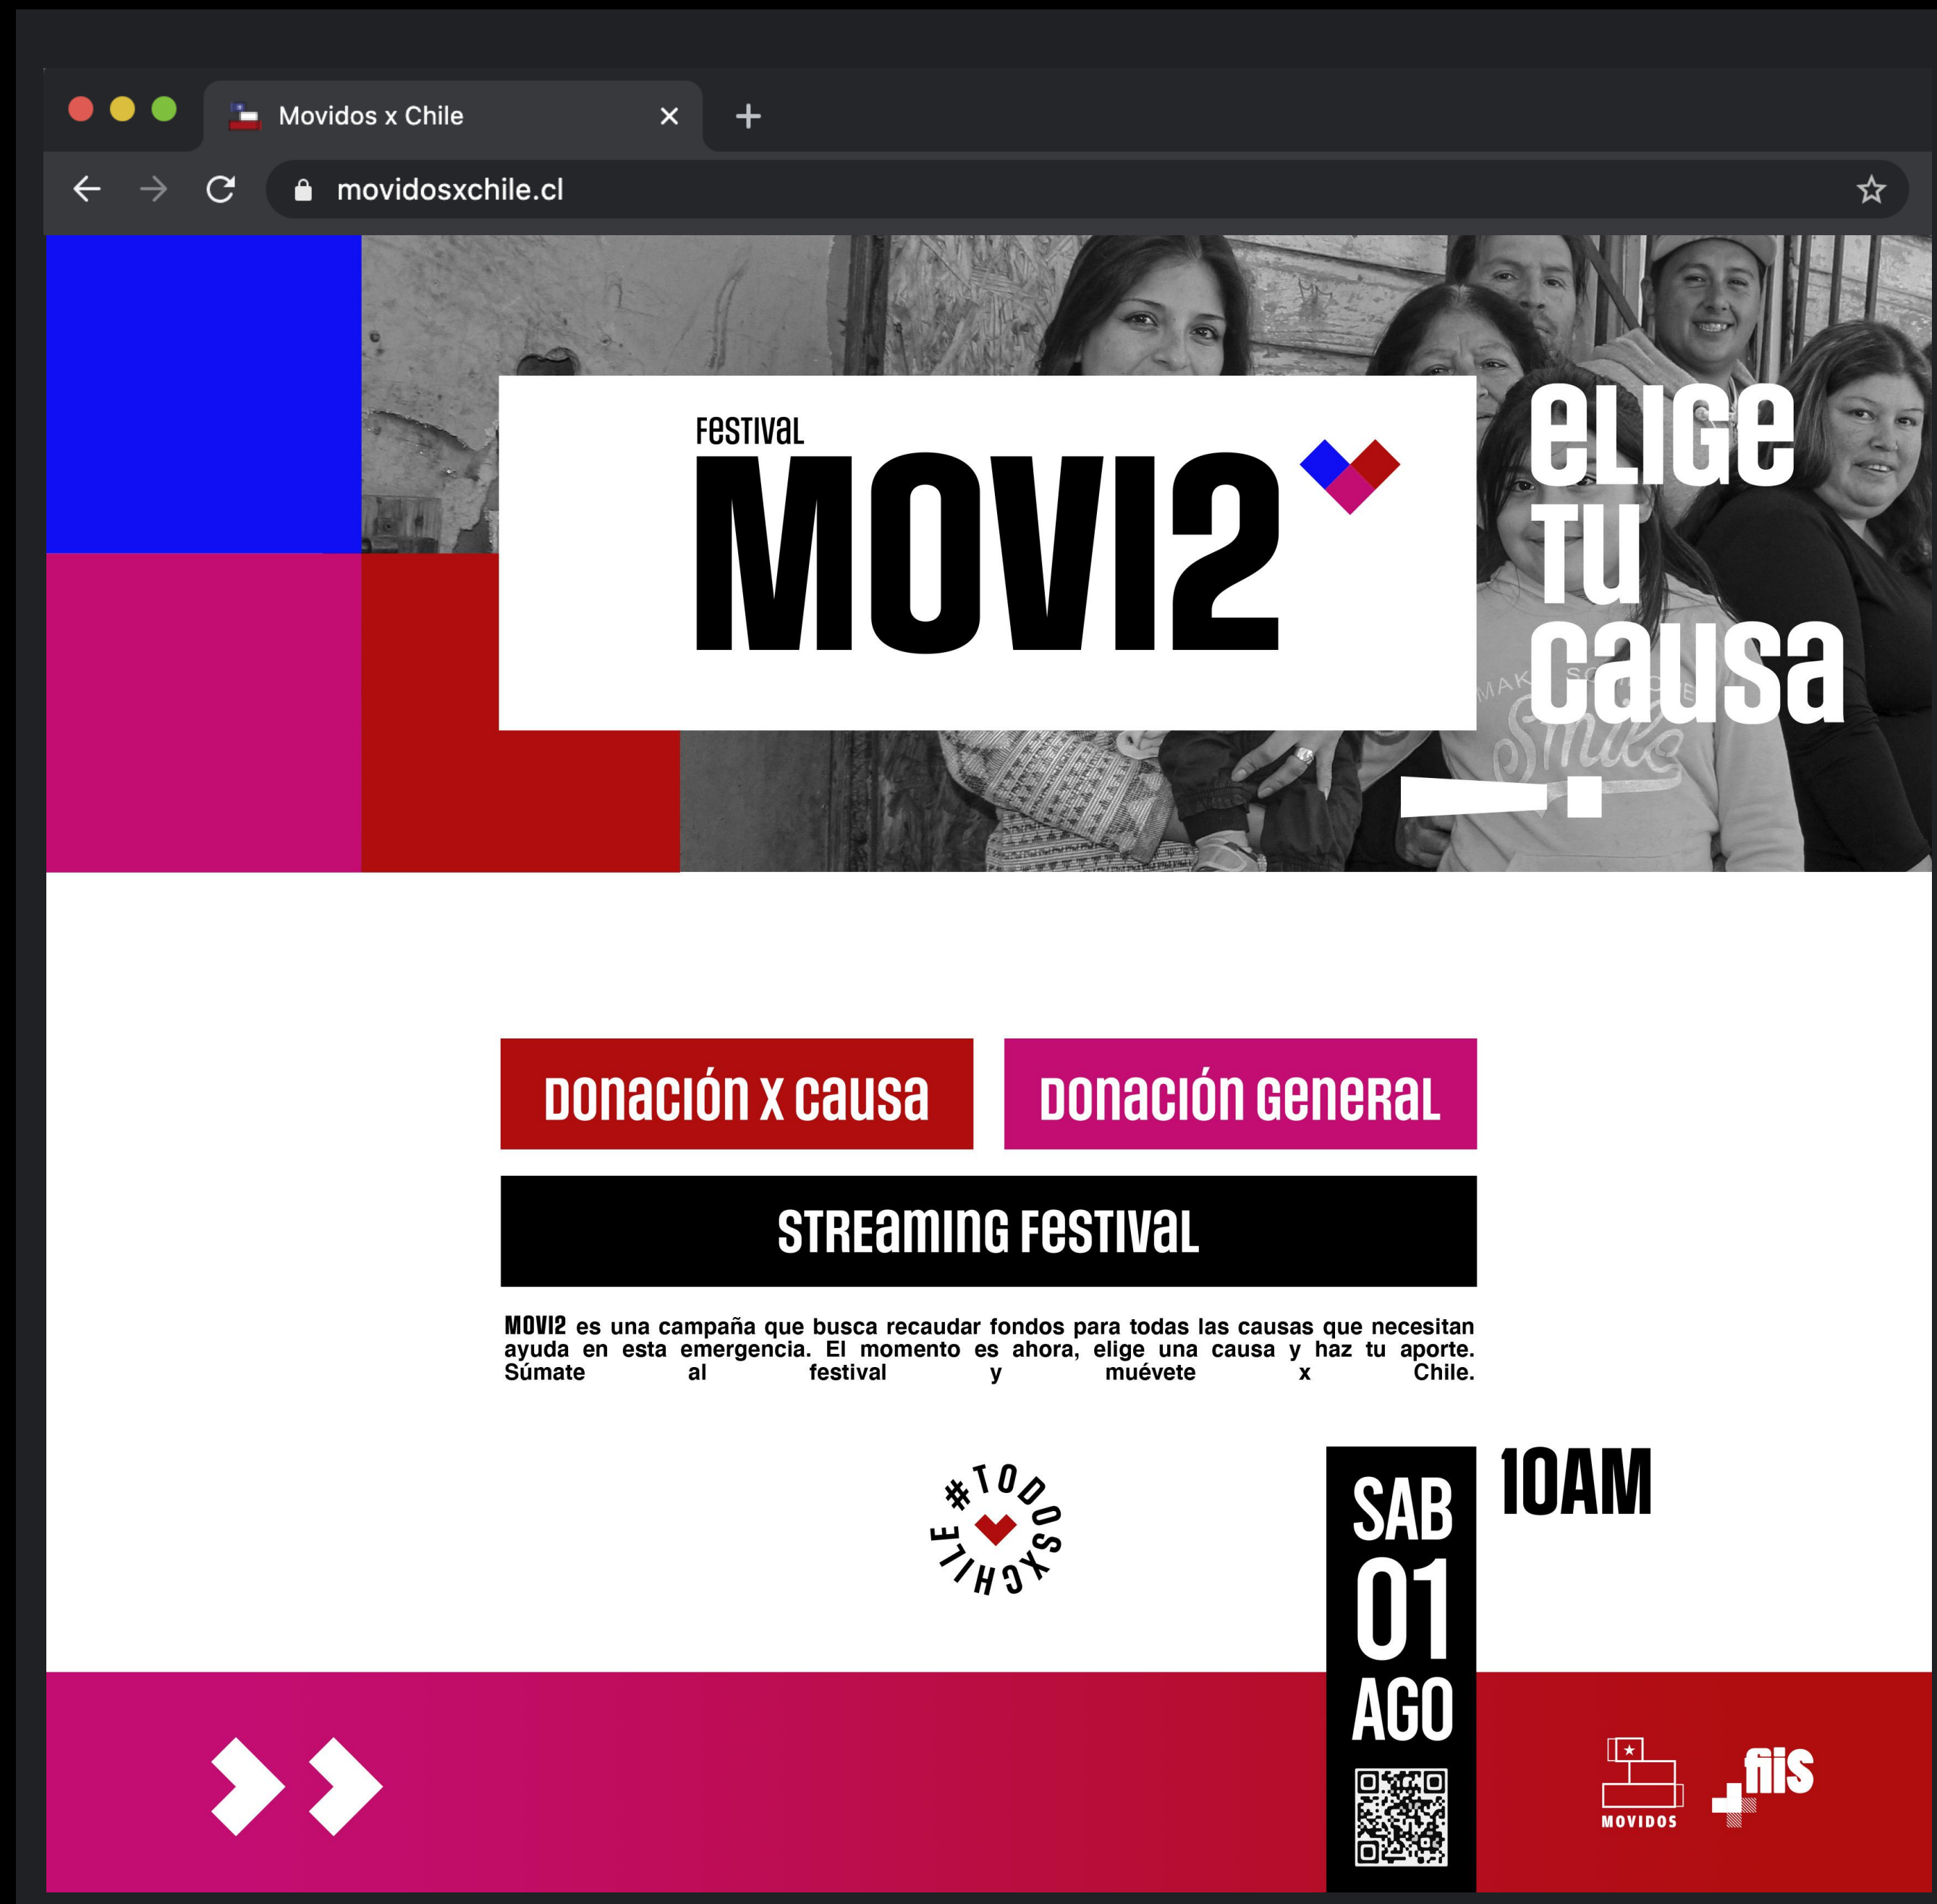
Movidos x Chile

movidosxchile.cl

Festival
MOVI2

elige tu causa

Donación x causa

Donación general

STREAMING FESTIVAL

MOVI2 es una campaña que busca recaudar fondos para todas las causas que necesitan ayuda en esta emergencia. El momento es ahora, elige una causa y haz tu aporte. Súmate al festival y muévete x Chile.

#TODOSXCHILE

SAB 01 AGO

10AM

MOVIDOS

fis